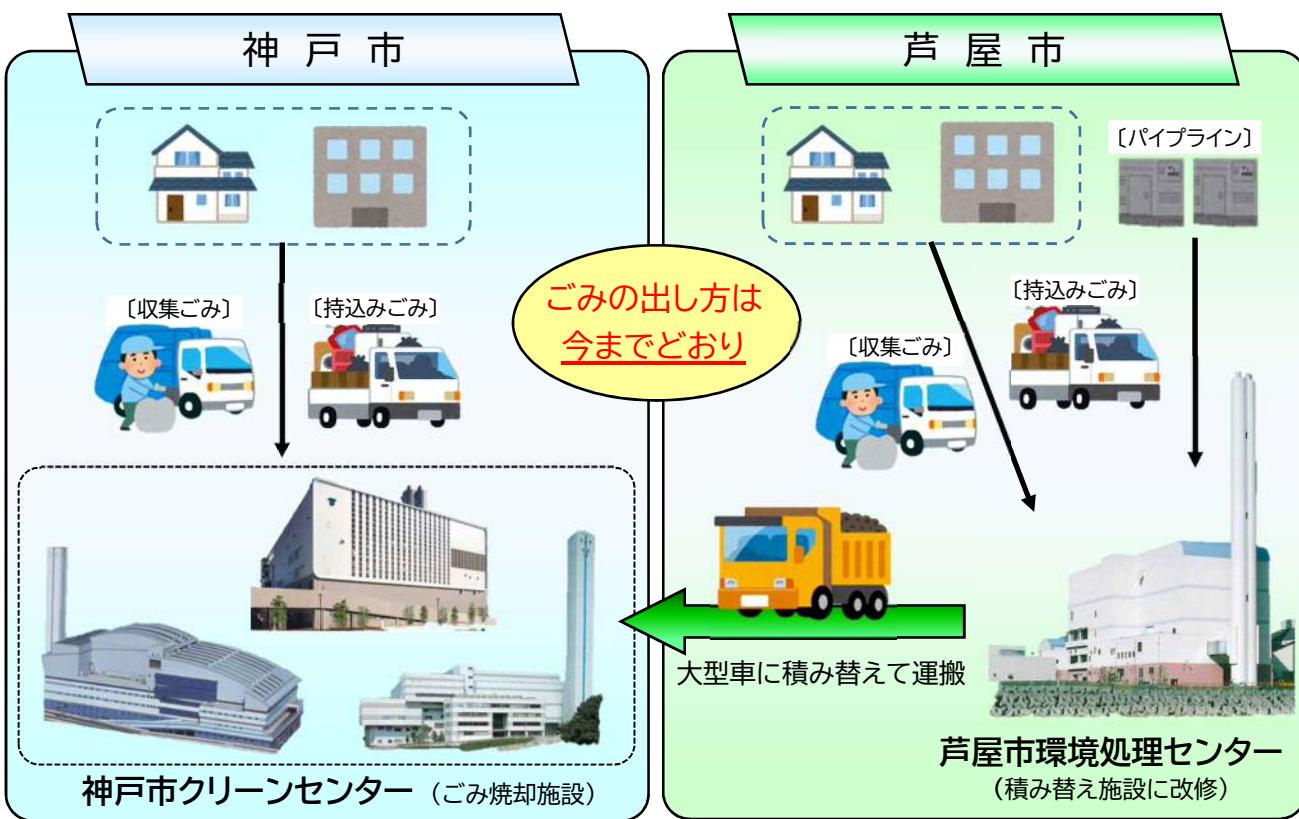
神 戸 市

〔収集ごみ〕

〔持込みごみ〕

神戸市クリーンセンター（ごみ焼却施設）

ごみの出し方は
今までどおり

芦 屋 市

〔パイプライン〕

〔持込みごみ〕

〔収集ごみ〕

大型車に積み替えて運搬

芦屋市環境処理センター
（積み替え施設に改修）